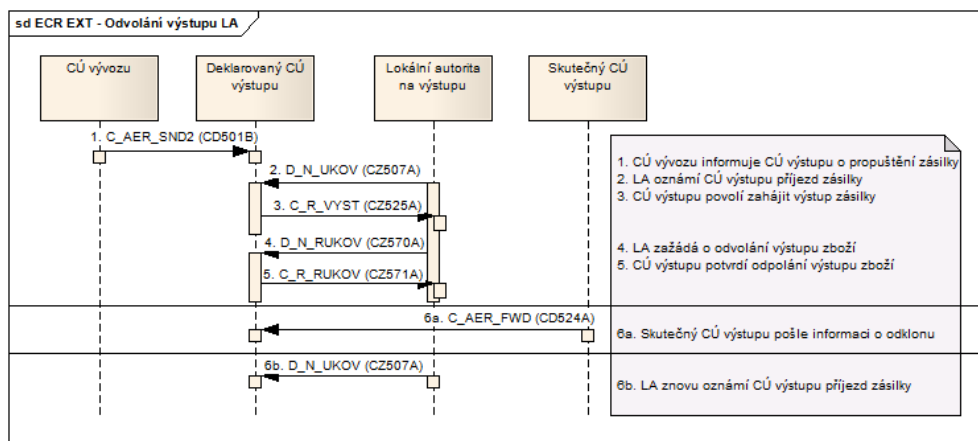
sd ECR EXT - Odvolání výstupu LA

CÚ vývozu

Deklarovaný CÚ výstupu

Lokální autorita na výstupu

Skutečný CÚ výstupu

1. C_AER_SND2 (CD501B)

2. D_N_UKOV (CZ507A)

3. C_R_VYST (CZ525A)

4. D_N_RUKOV (CZ570A)

5. C_R_RUKOV (CZ571A)

1. CÚ vývozu informuje CÚ výstupu o propuštění zásilky
2. LA oznámí CÚ výstupu příjezd zásilky
3. CÚ výstupu povolí zahájit výstup zásilky

4. LA zažádá o odvolání výstupu zboží
5. CÚ výstupu potvrdí odpolání výstupu zboží

6a. C_AER_FWD (CD524A)

6a. Skutečný CÚ výstupu pošle informaci o odklonu

6b. D_N_UKOV (CZ507A)

6b. LA znovu oznámí CÚ výstupu příjezd zásilky